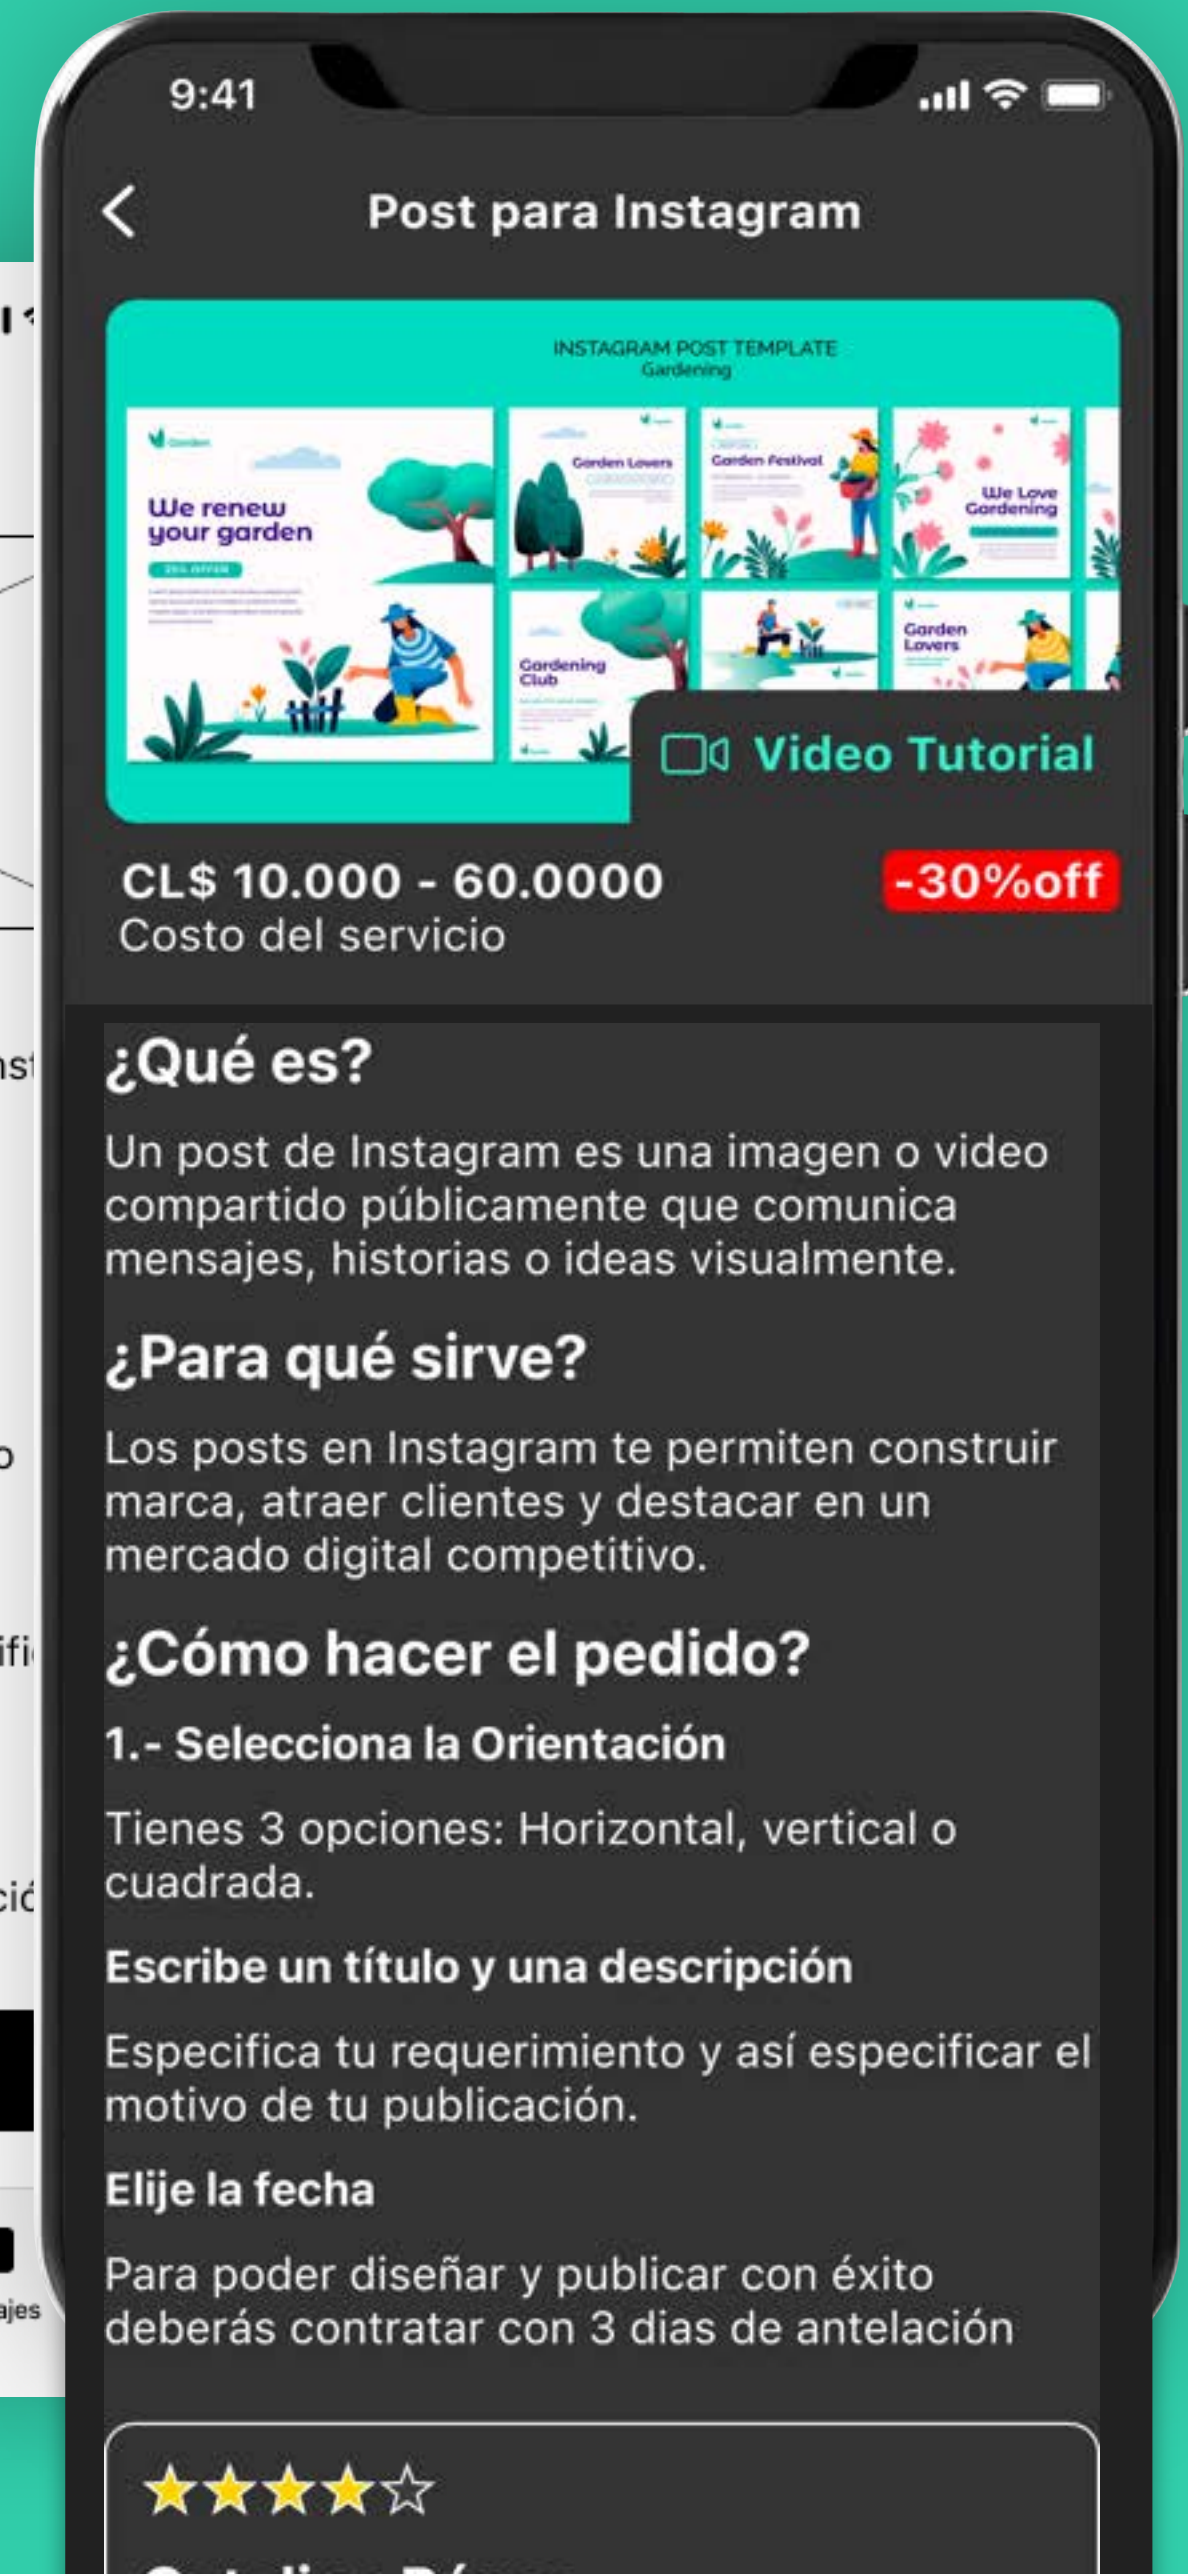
9:41

Post para Instagram

INSTAGRAM POST TEMPLATE
Gardening

We renew your garden

Garden Lovers

Garden Festival

We Love Gardening

Gardening Club

Garden Lovers

Video Tutorial

CL$ 10.000 - 60.0000
Costo del servicio

-30%off

¿Qué es?

Un post de Instagram es una imagen o video compartido públicamente que comunica mensajes, historias o ideas visualmente.

¿Para qué sirve?

Los posts en Instagram te permiten construir marca, atraer clientes y destacar en un mercado digital competitivo.

¿Cómo hacer el pedido?

1.- Selecciona la Orientación

Tienes 3 opciones: Horizontal, vertical o cuadrada.

Escribe un título y una descripción

Especifica tu requerimiento y así especificar el motivo de tu publicación.

Elije la fecha

Para poder diseñar y publicar con éxito deberás contratar con 3 dias de antelación

★★★★☆

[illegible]